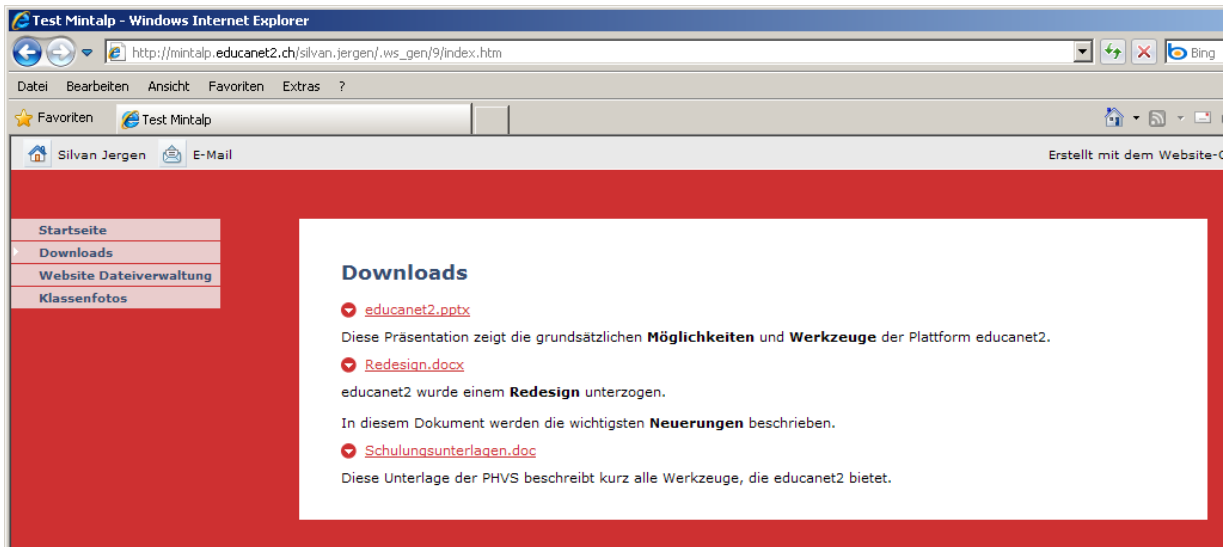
Test Mintalp - Windows Internet Explorer

http://mintalp.educanet2.ch/silvan.jergen/.ws_gen/9/index.htm

Bing

Datei Bearbeiten Ansicht Favoriten Extras ?

Favoriten Test Mintalp

Silvan Jergen E-Mail

Erstellt mit dem Website-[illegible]

Startseite
Downloads
Website Dateiverwaltung
Klassenfotos

Downloads

educanet2.pptx

Diese Präsentation zeigt die grundsätzlichen **Möglichkeiten** und **Werkzeuge** der Plattform educanet2.

Redesign.docx

educanet2 wurde einem **Redesign** unterzogen.

In diesem Dokument werden die wichtigsten **Neuerungen** beschrieben.

Schulungsunterlagen.doc

Diese Unterlage der PHVS beschreibt kurz alle Werkzeuge, die educanet2 bietet.